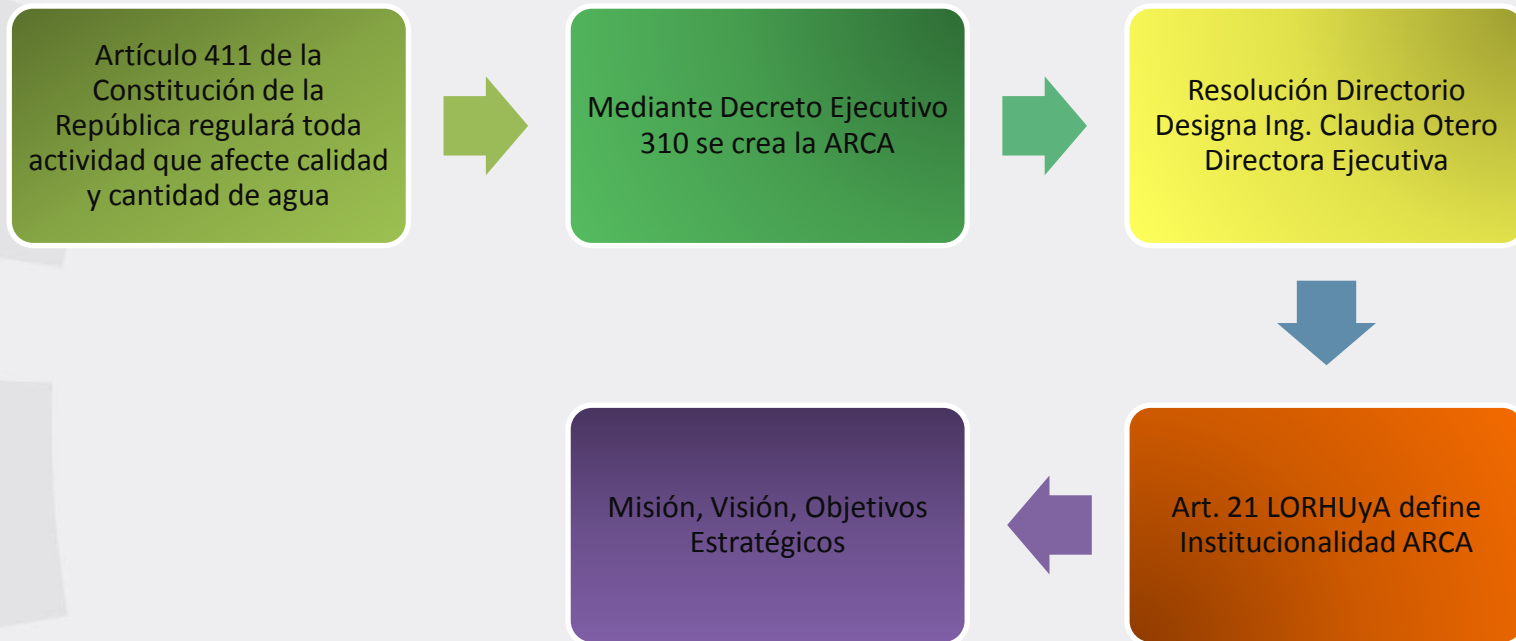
Artículo 411 de la Constitución de la República regulará toda actividad que afecte calidad y cantidad de agua

Mediante Decreto Ejecutivo 310 se crea la ARCA

Resolución Directorio Designa Ing. Claudia Otero Directora Ejecutiva

Art. 21 LORHUyA define Institucionalidad ARCA

Misión, Visión, Objetivos Estratégicos